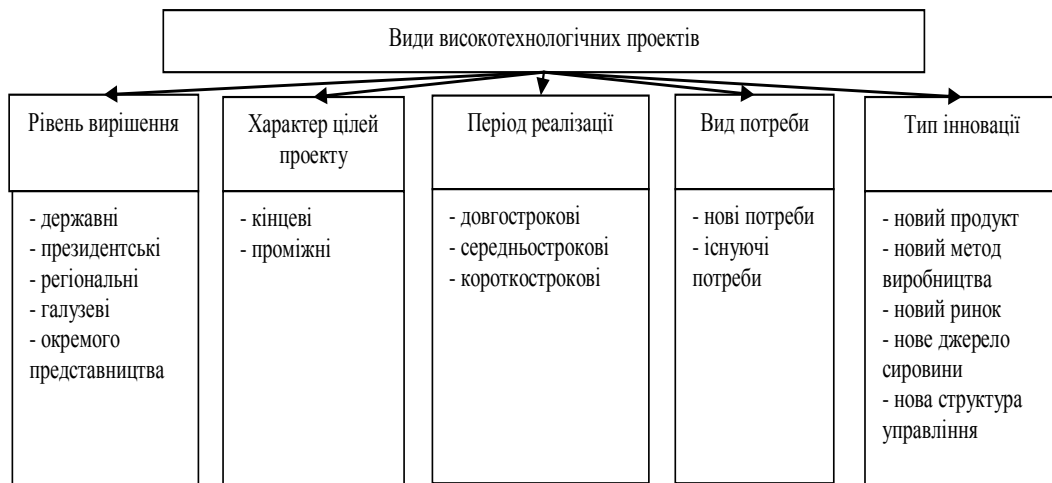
Види високотехнологічних проектів

Рівень вирішення

- державні
- президентські
- регіональні
- галузеві
- окремого представництва

Характер цілей проекту

- кінцеві
- проміжні

Період реалізації

- довгострокові
- середньострокові
- короткострокові

Вид потреби

- нові потреби
- існуючі потреби

Тип інновації

- новий продукт
- новий метод виробництва
- новий ринок
- нове джерело сировини
- нова структура управління